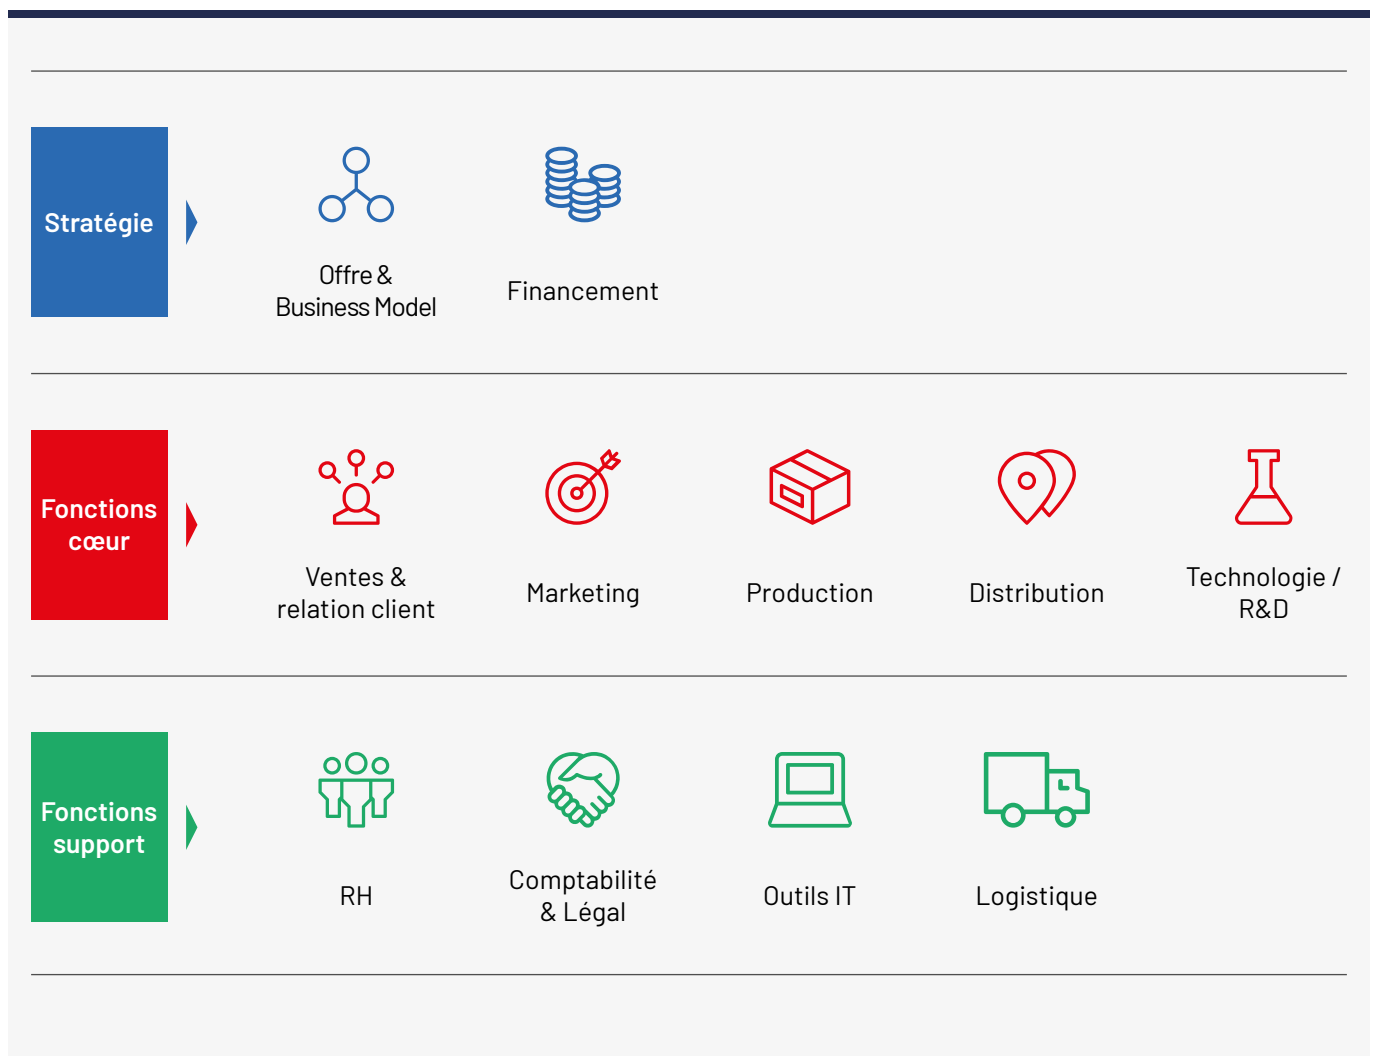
Stratégie

Offre & Business Model

Financement

Fonctions cœur

Ventes & relation client

Marketing

Production

Distribution

Technologie / R&D

Fonctions support

RH

Comptabilité & Légal

Outils IT

Logistique